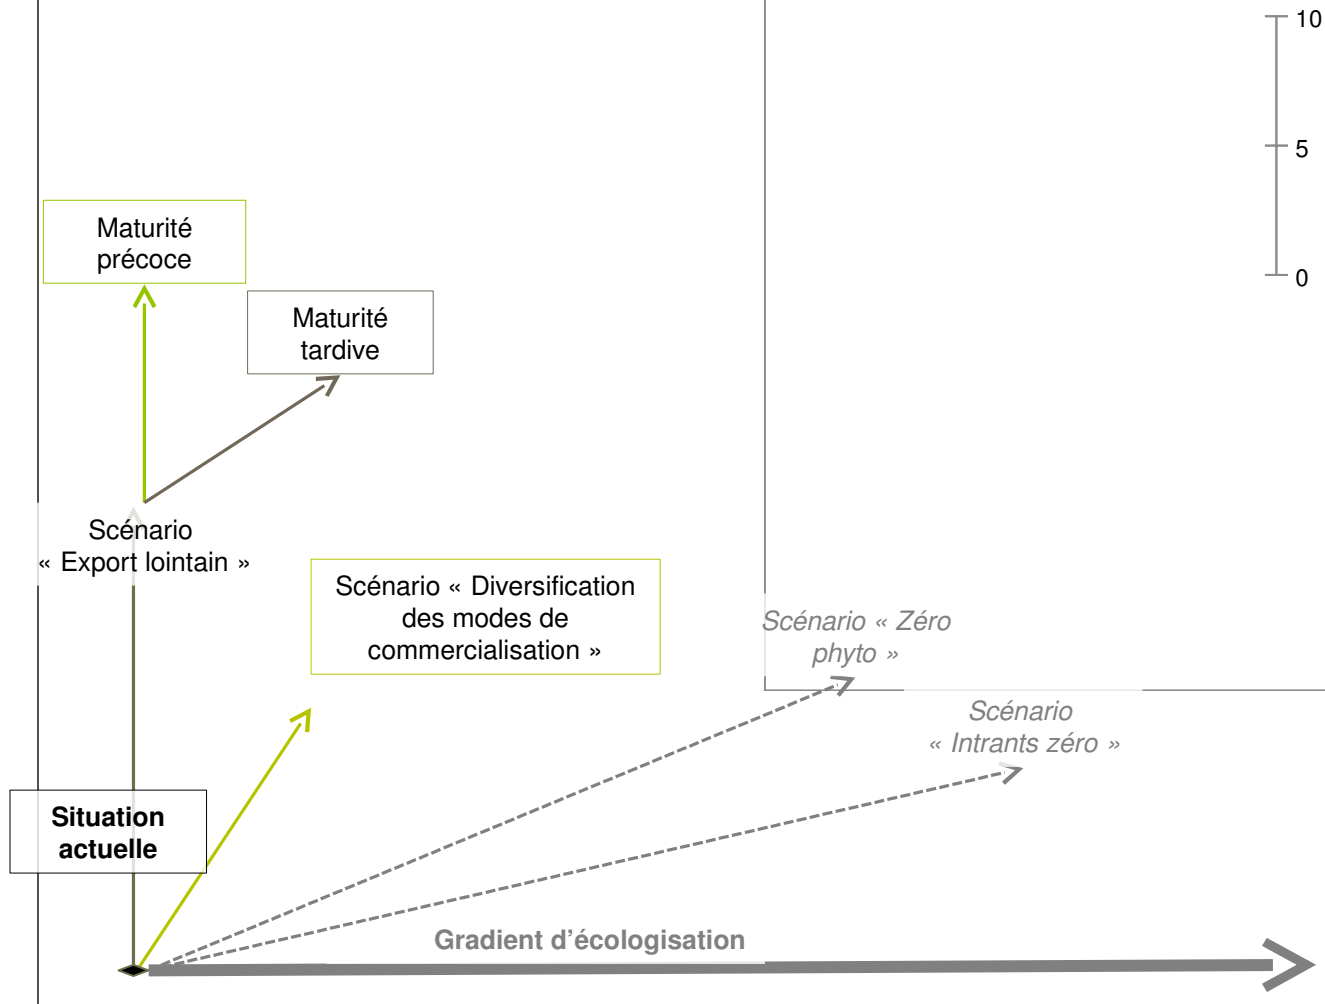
10

5

0

Maturité précoce

Maturité tardive

Scénario « Export lointain »

Scénario « Diversification des modes de commercialisation »

Scénario « Zéro phyto »

Scénario « Intrants zéro »

Situation actuelle

Gradient d’écologisation